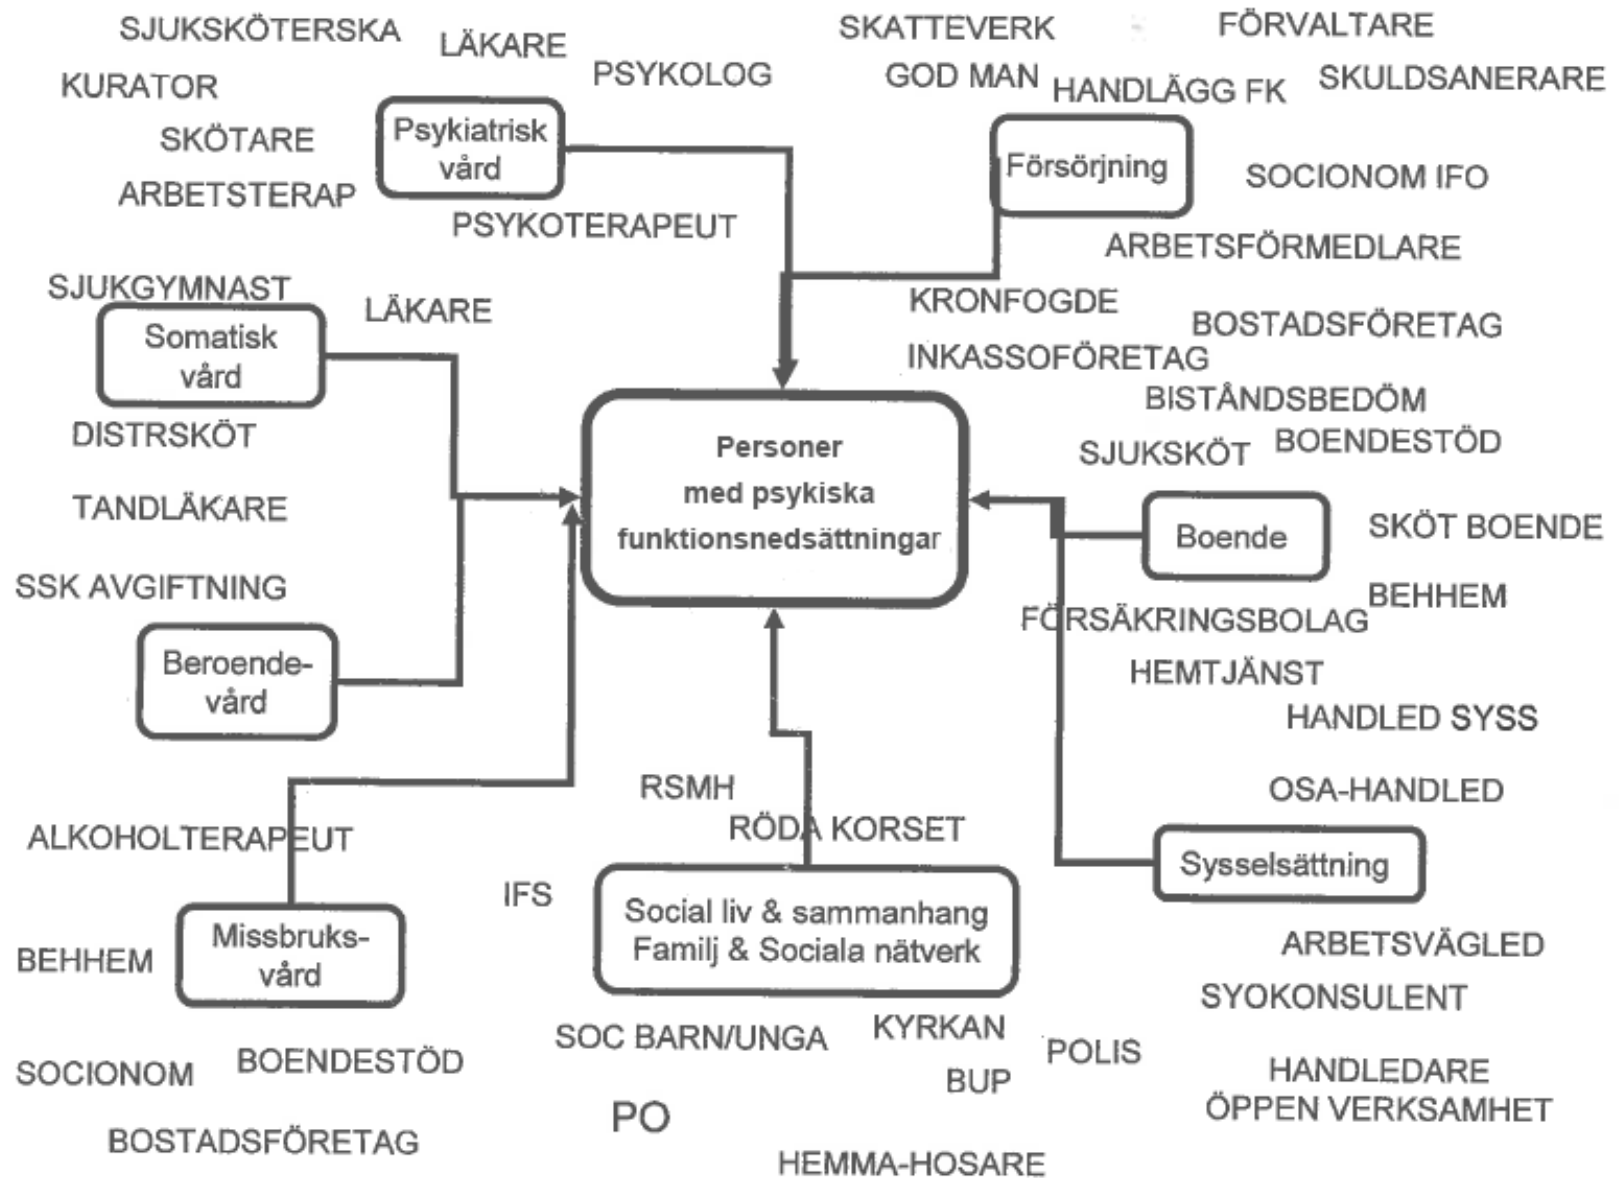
SJUKSKÖTERSKA LÄKARE PSYKOLOG SKATTEVERK FÖRVALTARE

KURATOR GOD MAN HANDLÄGG FK SKULDSANERARE

SKÖTARE

Psykiatrisk vård

Försörjning

ARBETSTERAP SOCIONOM IFO

PSYKOTERAPEUT

ARBETSFÖRMEDLARE

SJUKGYMNAST

KRONFOGDE

Somatisk vård

LÄKARE

BOSTADSFÖRETAG

INKASSOFÖRETAG

BISTÅNDSBEDÖM

DISTRSKÖT

SJUKSKÖT BOENDESTÖD

Personer med psykiska funktionsnedsättningar

TANDLÄKARE

Boende

SKÖT BOENDE

SSK AVGIFTNING

BEHHEM

FÖRSÄKRINGSBOLAG

Beroende-vård

HEMTJÄNST

HANDLED SYSS

RSMH

OSA-HANDLED

RÖDA KORSET

ALKOHOLTERAPEUT

Sysselsättning

IFS

Social liv & sammanhang Familj & Sociala nätverk

Missbruks-vård

BEHHEM

ARBETSVÄGLED

SYOKONSULENT

SOC BARN/UNGA KYRKAN POLIS

HANDLEDARE ÖPPEN VERKSAMHET

SOCIONOM BOENDESTÖD BUP

PO

BOSTADSFÖRETAG

HEMMA-HOSARE